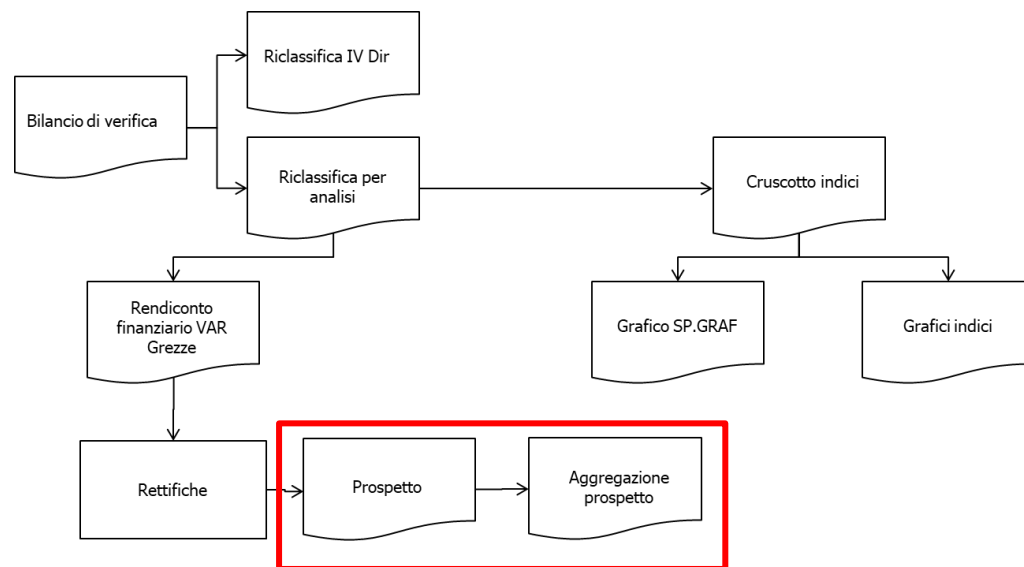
Riclassifica IV Dir

Bilancio di verifica

Riclassifica per analisi

Cruscotto indici

Rendiconto finanziario VAR Grezze

Grafico SP.GRAF

Grafici indici

Rettifiche

Prospetto

Aggregazione prospetto